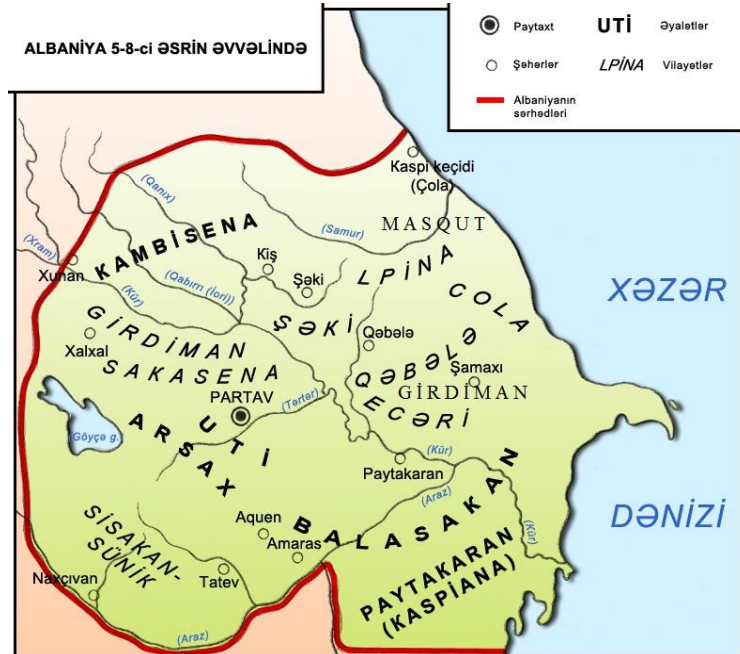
ALBANİYA 5-8-ci ƏSRİN ƏVVƏLİNDƏ

Paytaxt
UTİ
Əyalətlər
Şəhərlər
LPİNA
Vilayətlər
Albaniyanın sərhədləri

Kaspi keçidi (Çola)
(Qanıx)
(Samur)
MASQUT
(Xram)
KAMBİSENA
Kiş
Xunan
(Qabırrı (İori))
Şəki
LPİNA
COLA
XƏZƏR
(Kür)
GİRDİMAN
ŞƏKİ
Qəbələ
Xalxal
QƏBƏLƏ
SAKASENA
Şamaxı
GİRDİMAN
PARTAV
(Terter)
EÇƏRİ
UTİ
Göyçə g.
ARŞAX
(Kür)
Paytakaran
(Araz)
SİSAKAN-SÜNİK
Aquen
Amaras
BALASAKAN
(Kür)
DƏNİZİ
Naxçıvan
Tatev
PAYTAKARAN (KASPİANA)
(Araz)